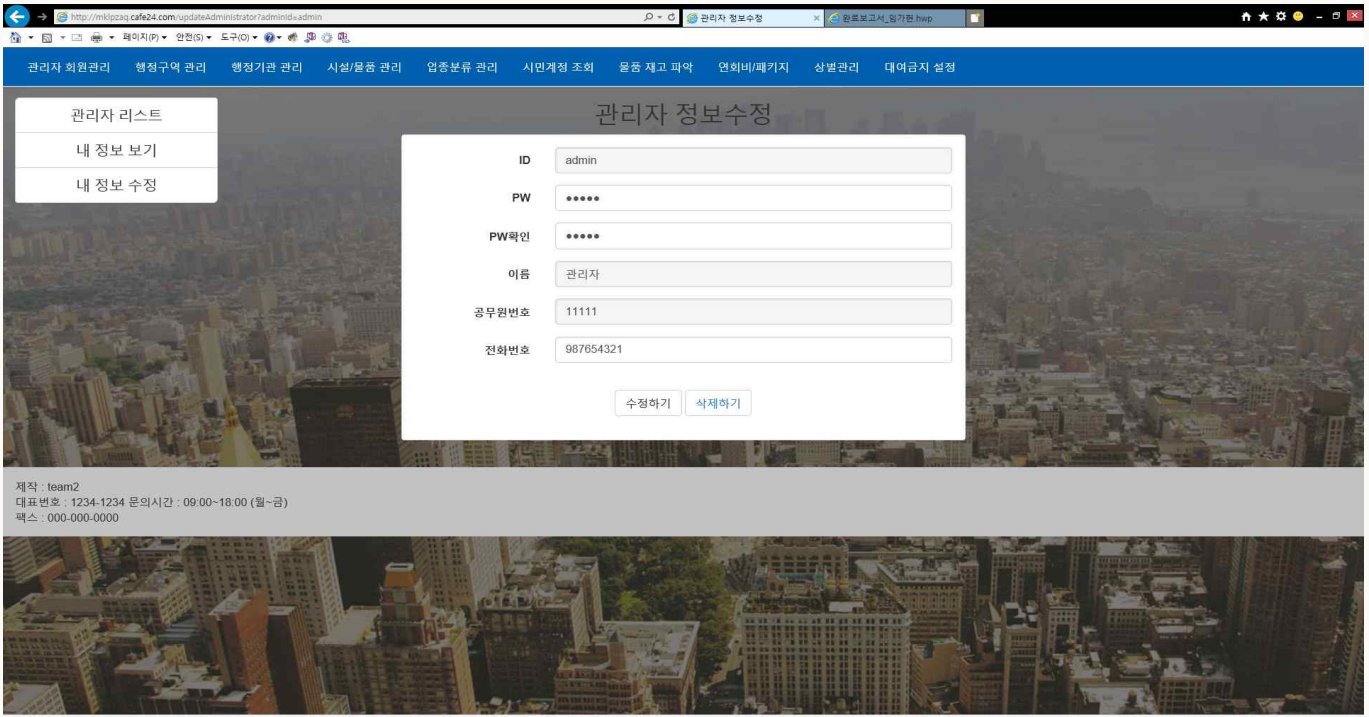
http://mklpzaq.cafe24.com/updateAdministrator?adminid=admin

관리자 정보수정

완료보고서_임가편.hwp

페이지(P) ▾ 안전(S) ▾ 도구(O) ▾

관리자 회원관리 행정구역 관리 행정기관 관리 시설/물품 관리 업종분류 관리 시민계정 조회 물품 재고 파악 연회비/패키지 상벌관리 대여금지 설정

관리자 리스트

내 정보 보기

내 정보 수정

관리자 정보수정

ID admin

PW •••••

PW확인 •••••

이름 관리자

공무원번호 11111

전화번호 987654321

수정하기 삭제하기

제작 : team2
대표번호 : 1234-1234 문의시간 : 09:00~18:00 (월~금)
팩스 : 000-000-0000